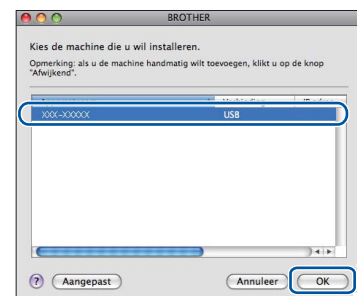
BROTHER

Kies de machine die u wil installeren.

Opmerking: als u de machine handmatig wilt toevoegen, klikt u op de knop "Afwijkend".

| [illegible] | Machinetype | IP-adres |
|---|---|---|
| XXX-XXXXX | USB | |

?

Aangepast

Annuleer

OK